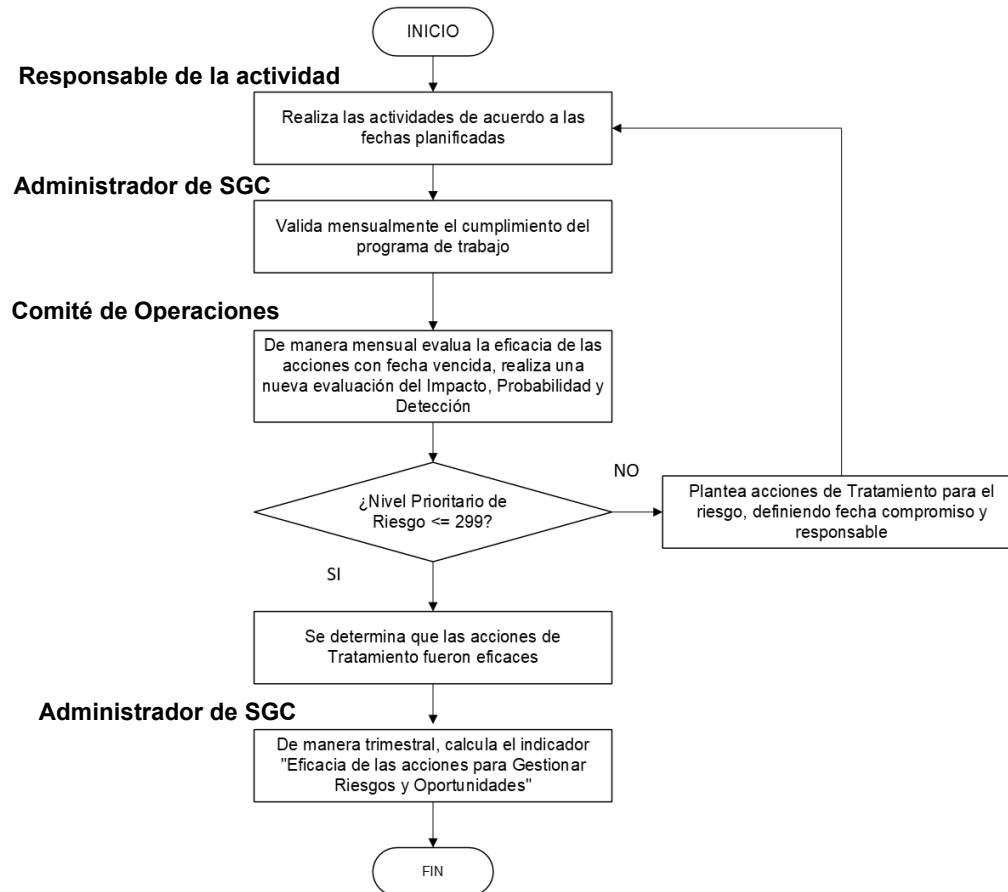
INICIO

Responsable de la actividad

Realiza las actividades de acuerdo a las fechas planificadas

Administrador de SGC

Valida mensualmente el cumplimiento del programa de trabajo

Comité de Operaciones

De manera mensual evalua la eficacia de las acciones con fecha vencida, realiza una nueva evaluación del Impacto, Probabilidad y Detección

¿Nivel Prioritario de Riesgo <= 299?

NO

Plantea acciones de Tratamiento para el riesgo, definiendo fecha compromiso y responsable

SI

Se determina que las acciones de Tratamiento fueron eficaces

Administrador de SGC

De manera trimestral, calcula el indicador "Eficacia de las acciones para Gestionar Riesgos y Oportunidades"

FIN